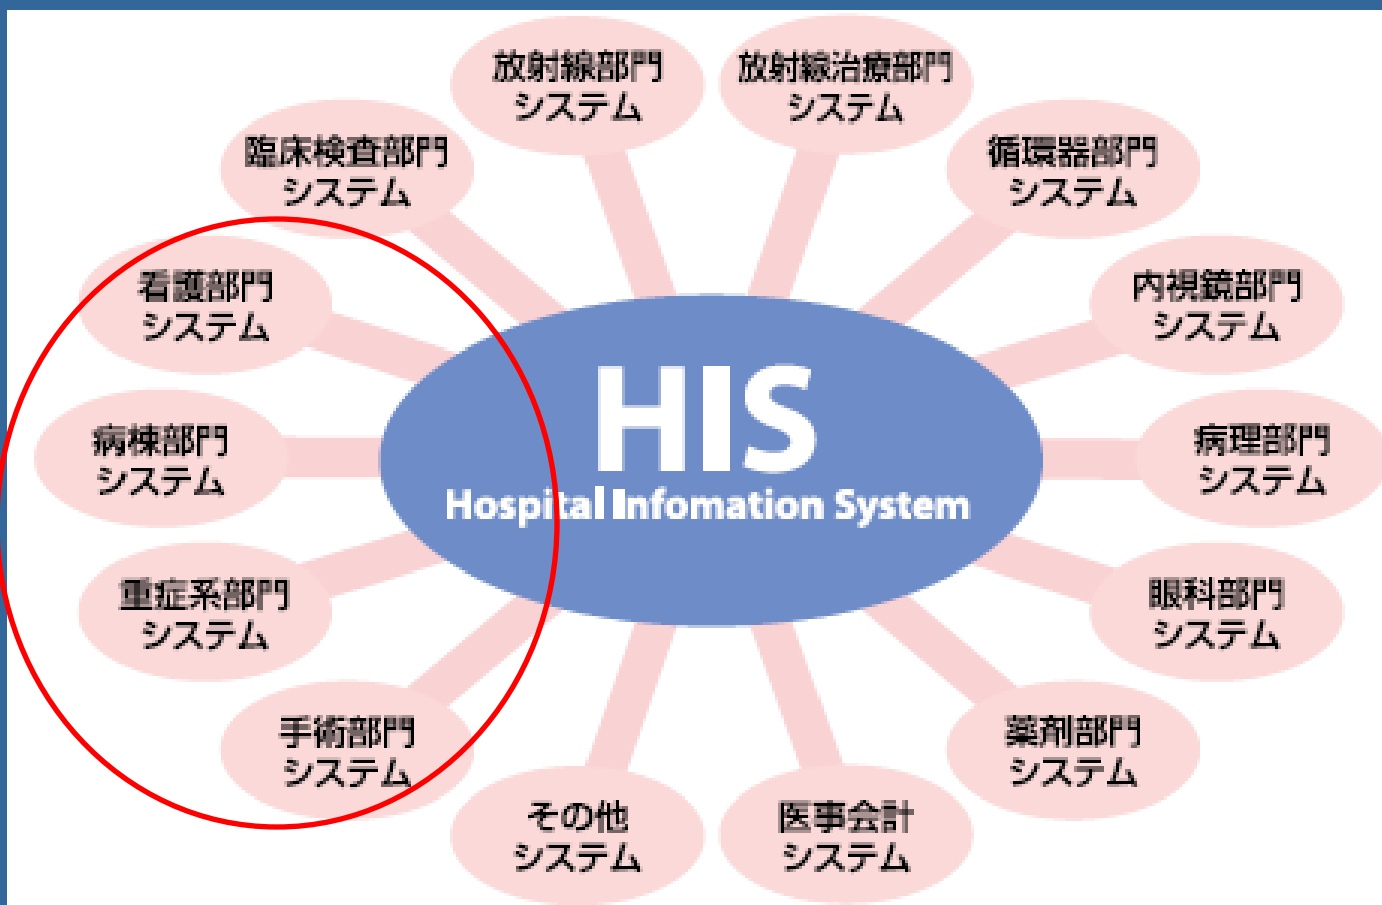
放射線部門
システム

放射線治療部門
システム

臨床検査部門
システム

循環器部門
システム

看護部門
システム

内視鏡部門
システム

HIS
Hospital Infomation System

病棟部門
システム

病理部門
システム

重症系部門
システム

眼科部門
システム

手術部門
システム

薬剤部門
システム

その他
システム

医事会計
システム